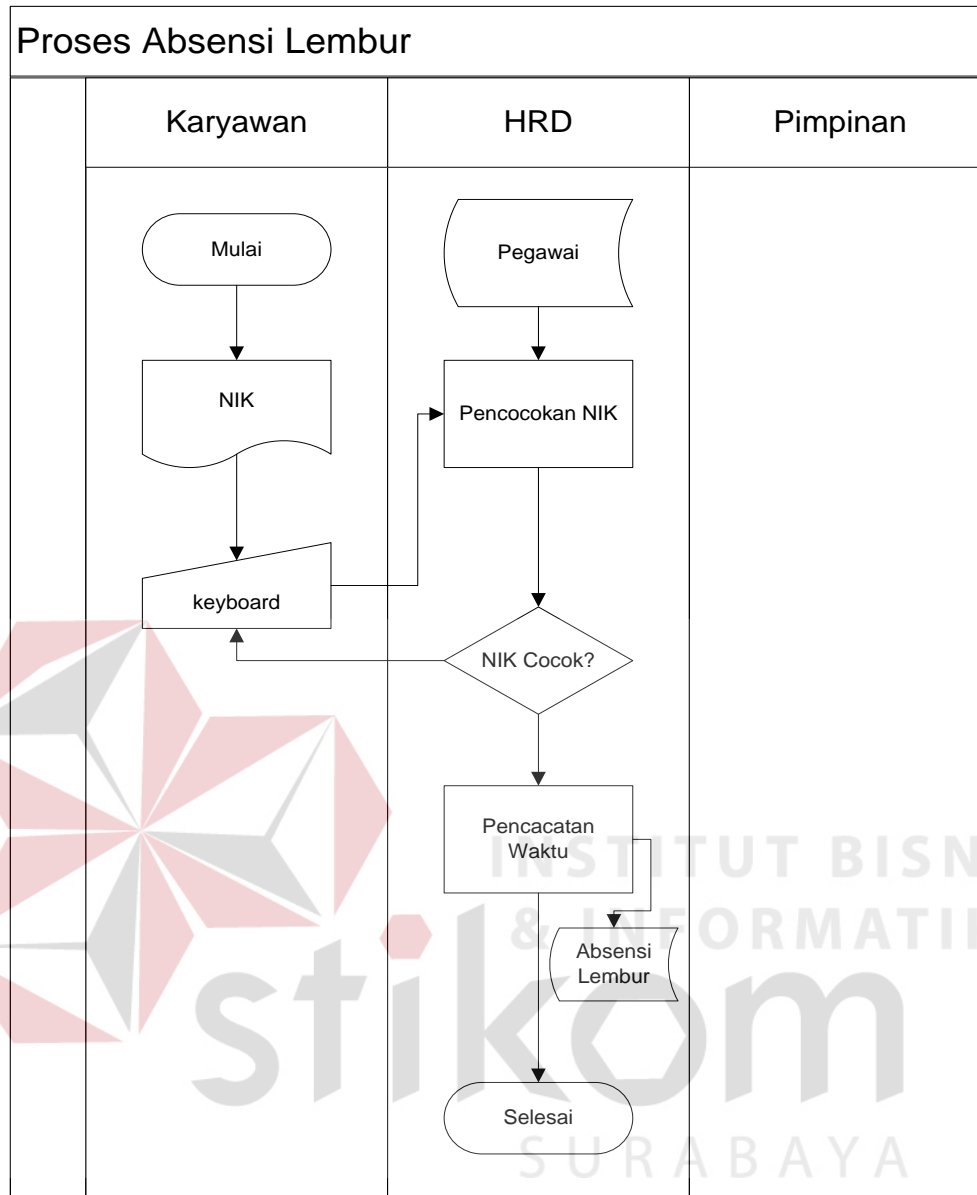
Proses Absensi Lembur

| Karyawan | HRD | Pimpinan |
|---|---|---|

Mulai

NIK

keyboard

Pegawai

Pencocokan NIK

NIK Cocok?

Pencacatan Waktu

Absensi Lembur

Selesai

INSTITUT BISN
& INFORMATI
stikom
SURABAYA